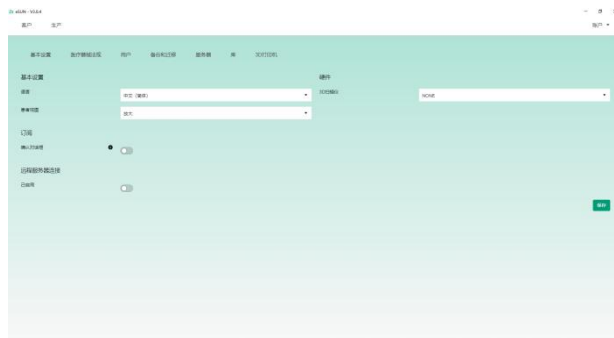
eLife - V1.0.4

客户 生产

客户

基本设置 医疗器械法规 用户 备份和还原 服务器 秤 支付控制

基本设置

语言

中文（简体）

屏幕比例

放大

订阅

确认付款

远程服务器连接

已启用

硬件

扫码模式

NONE

保存